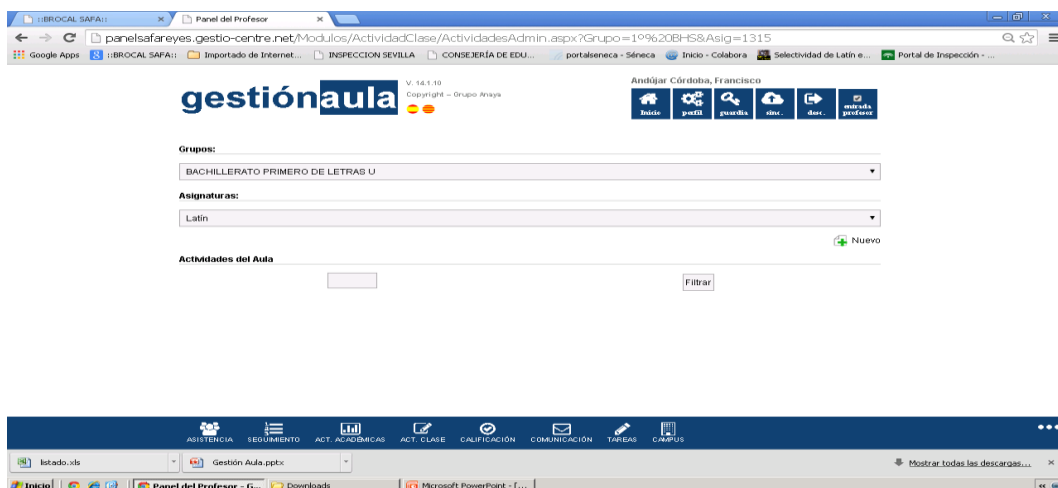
::BROCAL SAFA:: ×
Panel del Profesor ×

panelsafareyes.gestio-centre.net/Modulos/ActividadClase/ActividadesAdmin.aspx?Grupo=1%20BHS&Asig=1315

Google Apps ::BROCAL SAFA:: Importado de Internet... INSPECCION SEVILLA CONSEJERÍA DE EDU... portalseneca - Séneca Inicio - Colabora Selectividad de Latín e... Portal de Inspección - ...

gestiónaula V. 14.1.10 Copyright - Grupo Anaya

Andújar Córdoba, Francisco

Inicio perfil guardia sinc. desc. mirada profesor

Grupos:

BACHILLERATO PRIMERO DE LETRAS U

Asignaturas:

Latín

Nuevo

Actividades del Aula

Filtrar

ASISTENCIA SEGUIMIENTO ACT. ACADÉMICAS ACT. CLASE CALIFICACIÓN COMUNICACIÓN TAREAS CAMPUS

listado.xls

Gestión Aula.pptx

Mostrar todas las descargas...

Inicio Panel del Profesor - G... Downloads Microsoft PowerPoint - [...